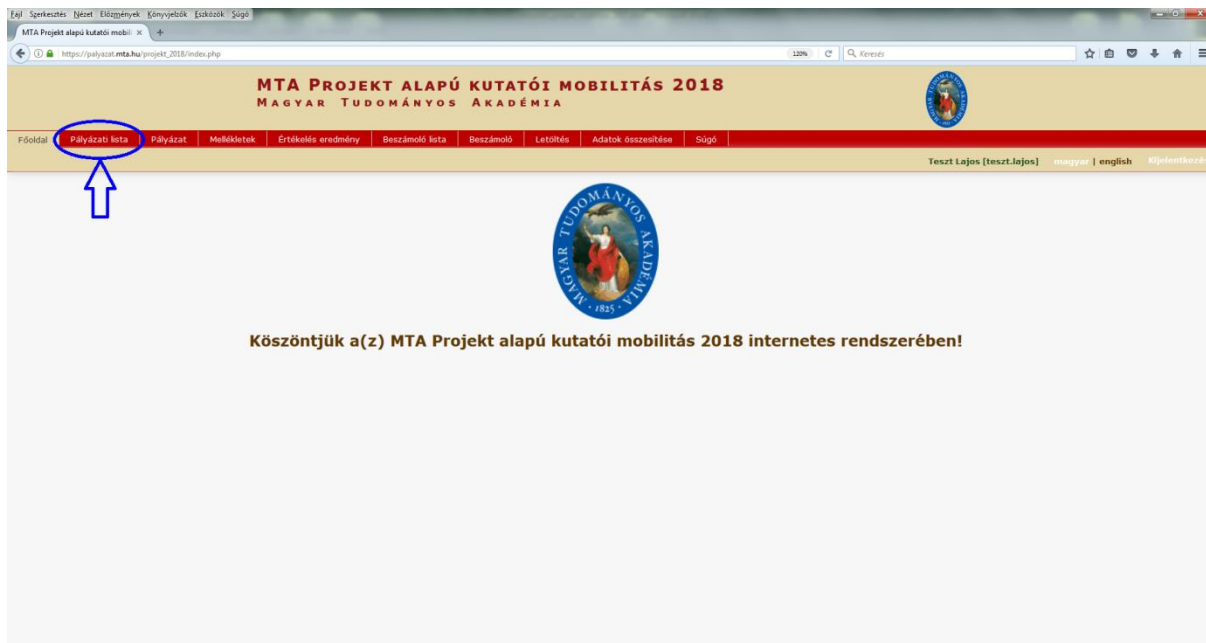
Fájl Szerkesztés Nézet Előzmények Könyvjelzők Eszközök Súgó

MTA Projekt alapú kutatói mobili ×

https://palyazat.mta.hu/projekt_2018/index.php

120%

Keresés

MTA PROJEKT ALAPÚ KUTATÓI MOBILITÁS 2018
MAGYAR TUDOMÁNYOS AKADÉMIA

Főoldal | Pályázati lista | Pályázat | Mellékletek | Értékelés eredmény | Beszámoló lista | Beszámoló | Letöltés | Adatok összesítése | Súgó

Teszt Lajos [teszt.lajos] magyar | english Kijelentkezé

MAGYAR TUDOMÁNYOS AKADÉMIA 1825

Köszöntjük a(z) MTA Projekt alapú kutatói mobilitás 2018 internetes rendszerében!